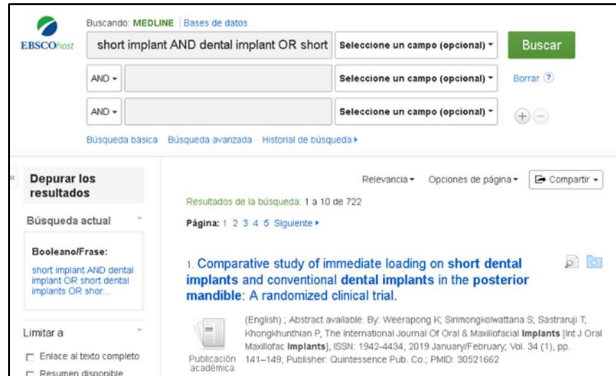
EBSCOhost

Buscando: MEDLINE | Bases de datos

short implant AND dental implant OR short

Seleccione un campo (opcional) ▾

Buscar

AND ▾

Seleccione un campo (opcional) ▾

Borrar ?

AND ▾

Seleccione un campo (opcional) ▾

Búsqueda básica Búsqueda avanzada Historial de búsqueda ▸

Depurar los resultados

Búsqueda actual

Booleano/Frase:

short implant AND dental implant OR short dental implants OR shor...

Limitar a

Enlace al texto completo

Resumen disponible

Relevancia ▾ Opciones de página ▾ Compartir ▾

Resultados de la búsqueda: 1 a 10 de 722

Página: 1 2 3 4 5 Siguiente ▸

1. Comparative study of immediate loading on short dental implants and conventional dental implants in the posterior mandible: A randomized clinical trial.

(English) ; Abstract available. By: Weerapong K; Sirimongkolwattana S; Sastraruji T; Khongkhunthian P, The International Journal Of Oral & Maxillofacial Implants [Int J Oral Maxillofac Implants], ISSN: 1942-4434, 2019 January/February; Vol. 34 (1), pp. 141–149; Publisher: Quintessence Pub. Co.; PMID: 30521662

Publicación académica